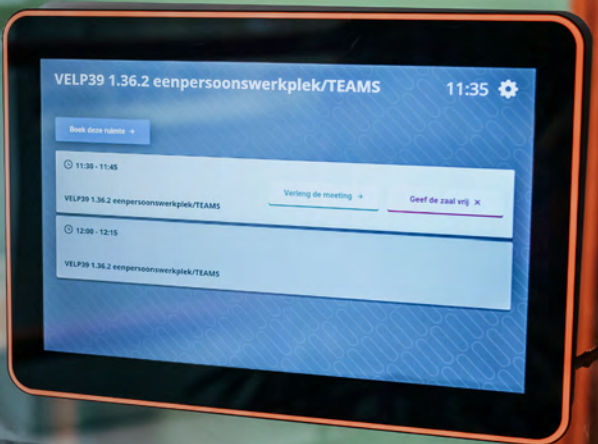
VELP39 1.36.2 eenpersoonswerkplek/TEAMS

11:35

Boek deze ruimte →

11:30 - 11:45

VELP39 1.36.2 eenpersoonswerkplek/TEAMS

Verleng de meeting →

Geef de zaal vrij ×

12:00 - 12:15

VELP39 1.36.2 eenpersoonswerkplek/TEAMS